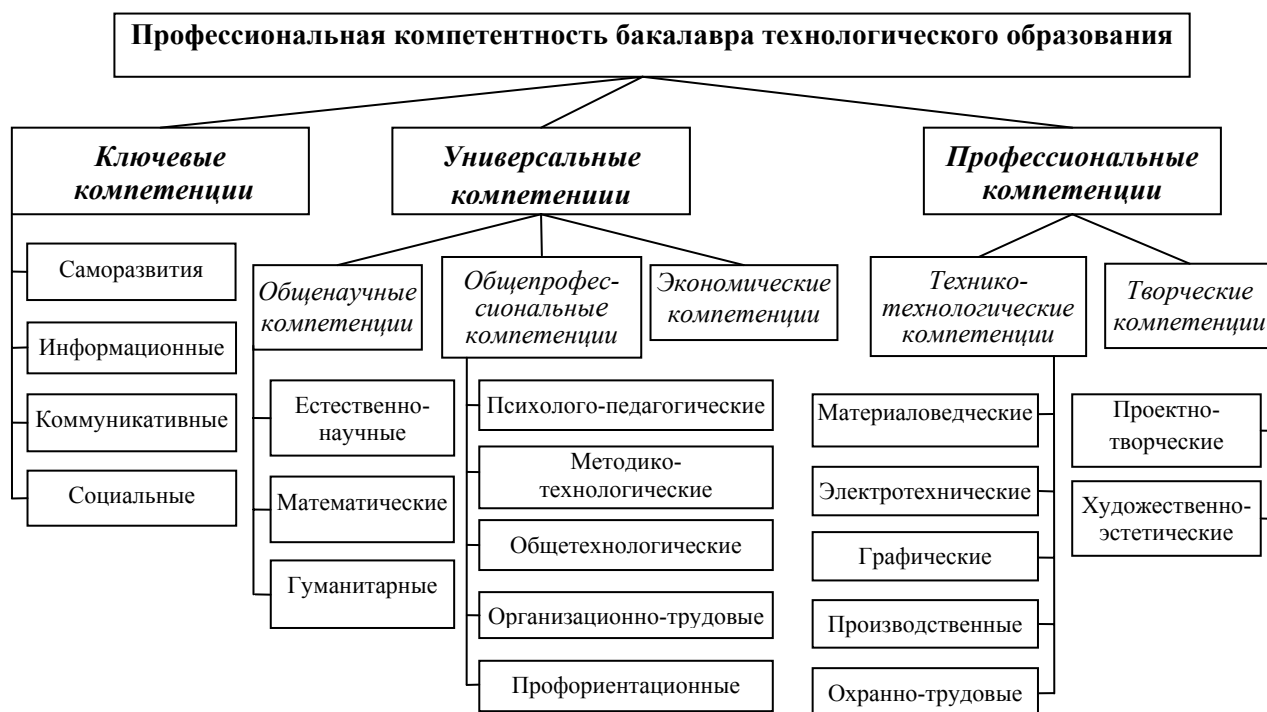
Профессиональная компетентность бакалавра технологического образования

Ключевые компетенции

Саморазвития

Информационные

Коммуникативные

Социальные

Универсальные компетениии

Общенаучные компетенции

Естественно-научные

Математические

Гуманитарные

Общепрофес-сиональные компетенции

Психолого-педагогические

Методико-технологические

Общетехнологические

Организационно-трудовые

Профориентационные

Экономические компетенции

Профессиональные компетенции

Технико-технологические компетенции

Материаловедческие

Электротехнические

Графические

Производственные

Охранно-трудовые

Творческие компетенции

Проектно-творческие

Художественно-эстетические